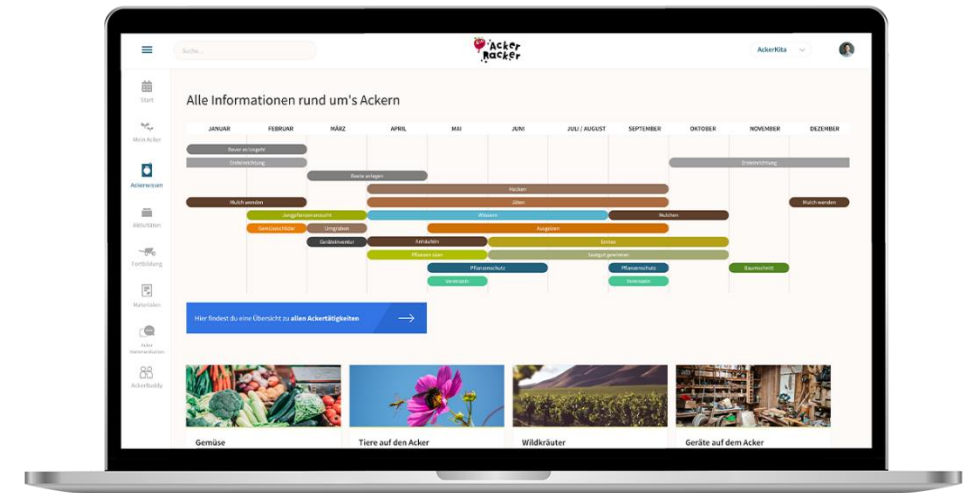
Suche...

Acker Racker

AckerKita

Start

Mein Acker

Ackerwissen

Aktuelles

Fortbildung

Materialien

Acker Kommunikation

Ackerbuddy

Alle Informationen rund um's Ackern

| JANUAR | FEBRUAR | MÄRZ | APRIL | MAI | JUNI | JULI / AUGUST | SEPTEMBER | OKTOBER | NOVEMBER | DEZEMBER |
|---|---|---|---|---|---|---|---|---|---|---|

Beete anlegen
Bodenbedeckung
Bodenbedeckung
Beete anlegen
Hacken
Mulch wenden
Jäten
Mulch wenden
Jungpflanzenanzucht
Wässern
Mulchen
Gemüsechilde
Umgraben
Ausgeben
Gerätekontrolle
Anhäufeln
Ernten
Pflanzen säen
Saatgutgewinnen
Pflanzenschutz
Pflanzenschutz
Baumschnitt
Vermehren
Vermehren

Hier findest du eine Übersicht zu allen Ackertätigkeiten

Gemüse

Tiere auf den Acker

Wildkräuter

Geräte auf dem Acker